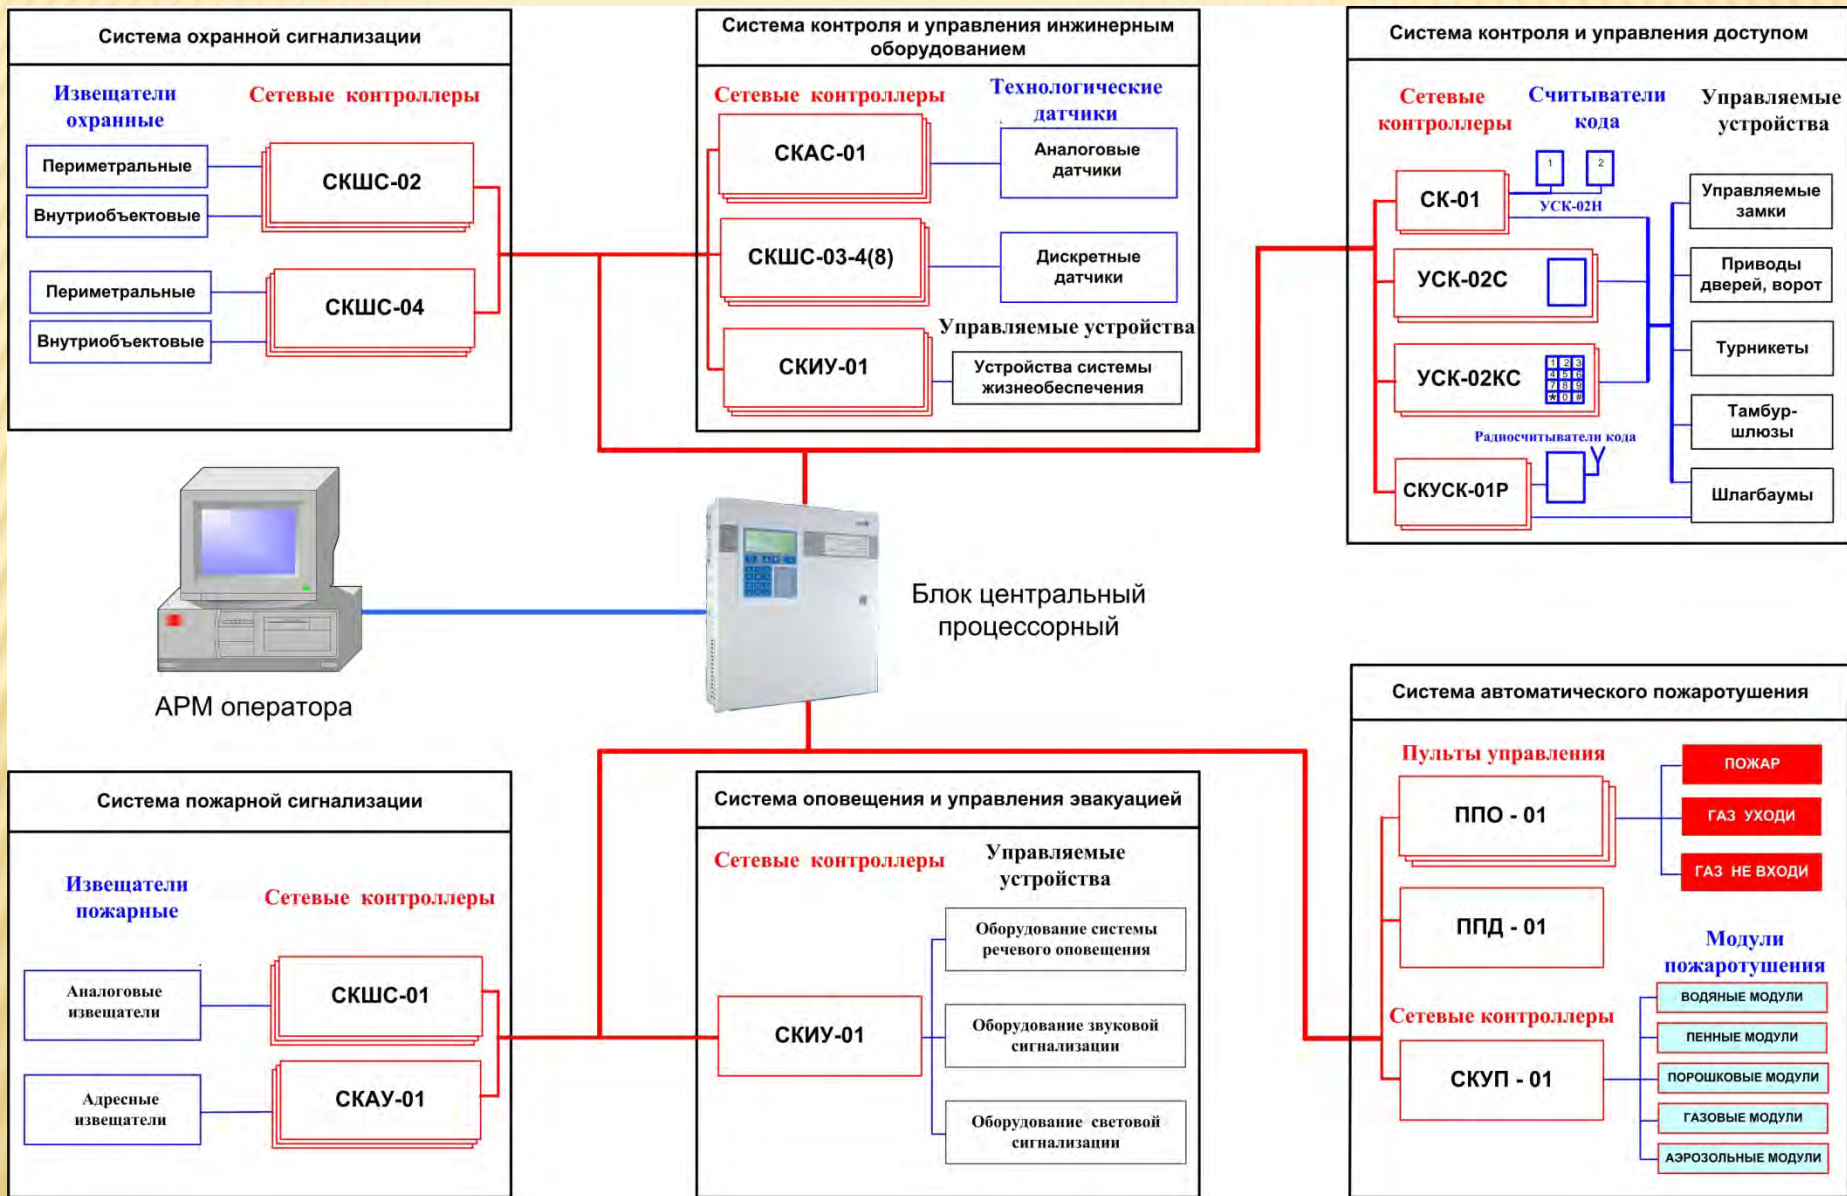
Система охранной сигнализации

Извещатели охранные

Сетевые контроллеры

Периметральные

Внутриобъектовые

СКШС-02

Периметральные

Внутриобъектовые

СКШС-04

Система контроля и управления инженерным оборудованием

Сетевые контроллеры

Технологические датчики

СКАС-01

Аналоговые датчики

СКШС-03-4(8)

Дискретные датчики

Управляемые устройства

СКИУ-01

Устройства системы жизнеобеспечения

Система контроля и управления доступом

Сетевые контроллеры

Считыватели кода

Управляемые устройства

1

2

СК-01

УСК-02Н

Управляемые замки

УСК-02С

Приводы дверей, ворот

Турникеты

УСК-02КС

1 2 3 4 5 6 7 8 9 * 0 #

Тамбур-шлюзы

Радиосчитыватели кода

СКУСК-01Р

Шлагбаумы

Блок центральный процессорный

АРМ оператора

Система автоматического пожаротушения

Пульты управления

ППО - 01

ПОЖАР

ГАЗ УХОДИ

ГАЗ НЕ ВХОДИ

ППД - 01

Модули пожаротушения

Сетевые контроллеры

ВОДЯНЫЕ МОДУЛИ

ПЕННЫЕ МОДУЛИ

СКУП - 01

ПОРОШКОВЫЕ МОДУЛИ

ГАЗОВЫЕ МОДУЛИ

АЭРОЗОЛЬНЫЕ МОДУЛИ

Система пожарной сигнализации

Извещатели пожарные

Сетевые контроллеры

Аналоговые извещатели

СКШС-01

Адресные извещатели

СКАУ-01

Система оповещения и управления эвакуацией

Сетевые контроллеры

Управляемые устройства

Оборудование системы речевого оповещения

СКИУ-01

Оборудование звуковой сигнализации

Оборудование световой сигнализации